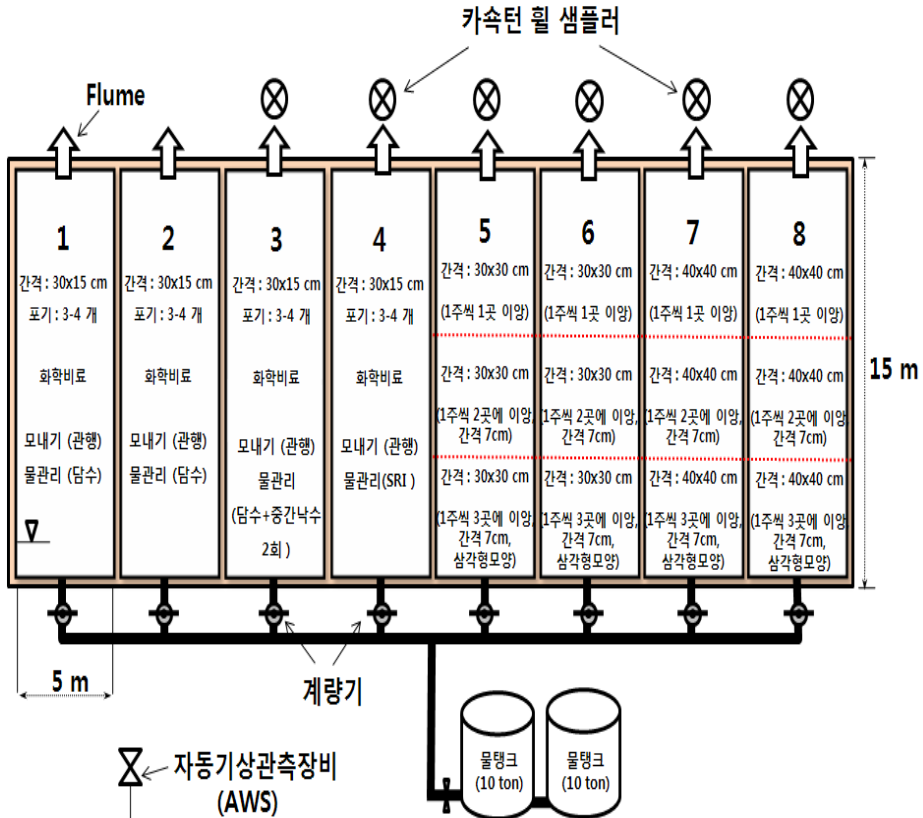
카속턴 휠 샘플러

Flume

1
간격 : 30x15 cm
포기 : 3-4 개
화학비료
모내기 (관행)
물관리 (담수)

2
간격 : 30x15 cm
포기 : 3-4 개
화학비료
모내기 (관행)
물관리 (담수)

3
간격 : 30x15 cm
포기 : 3-4 개
화학비료
모내기 (관행)
물관리
(담수+중간낙수 2회 )

4
간격 : 30x15 cm
포기 : 3-4 개
화학비료
모내기 (관행)
물관리(SRI )

5
간격 : 30x30 cm
(1주씩 1곳 이앙)
간격 : 30x30 cm
(1주씩 2곳에 이앙, 간격 7cm)
간격 : 30x30 cm
(1주씩 3곳에 이앙, 간격 7cm, 삼각형모양)

6
간격 : 30x30 cm
(1주씩 1곳 이앙)
간격 : 30x30 cm
(1주씩 2곳에 이앙, 간격 7cm)
간격 : 30x30 cm
(1주씩 3곳에 이앙, 간격 7cm, 삼각형모양)

7
간격 : 40x40 cm
(1주씩 1곳 이앙)
간격 : 40x40 cm
(1주씩 2곳에 이앙, 간격 7cm)
간격 : 40x40 cm
(1주씩 3곳에 이앙, 간격 7cm, 삼각형모양)

8
간격 : 40x40 cm
(1주씩 1곳 이앙)
간격 : 40x40 cm
(1주씩 2곳에 이앙, 간격 7cm)
간격 : 40x40 cm
(1주씩 3곳에 이앙, 간격 7cm, 삼각형모양)

15 m

5 m

계량기

물탱크 (10 ton)

물탱크 (10 ton)

자동기상관측장비 (AWS)